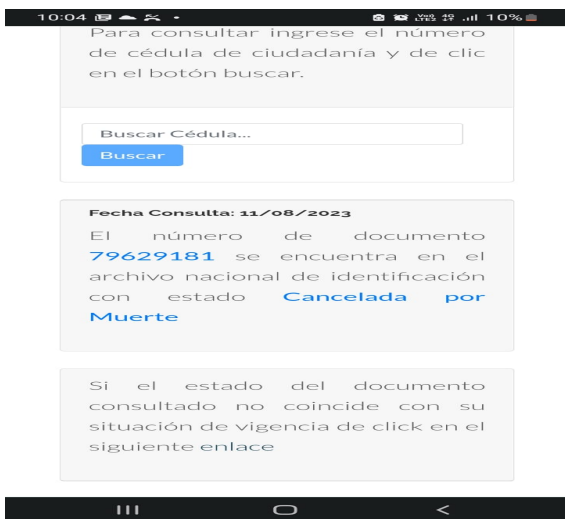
10:04 10%

Para consultar ingrese el número de cédula de ciudadanía y de clic en el botón buscar.

Buscar Cédula...

Buscar

Fecha Consulta: 11/08/2023

El número de documento 79629181 se encuentra en el archivo nacional de identificación con estado Cancelada por Muerte

Si el estado del documento consultado no coincide con su situación de vigencia de click en el siguiente enlace